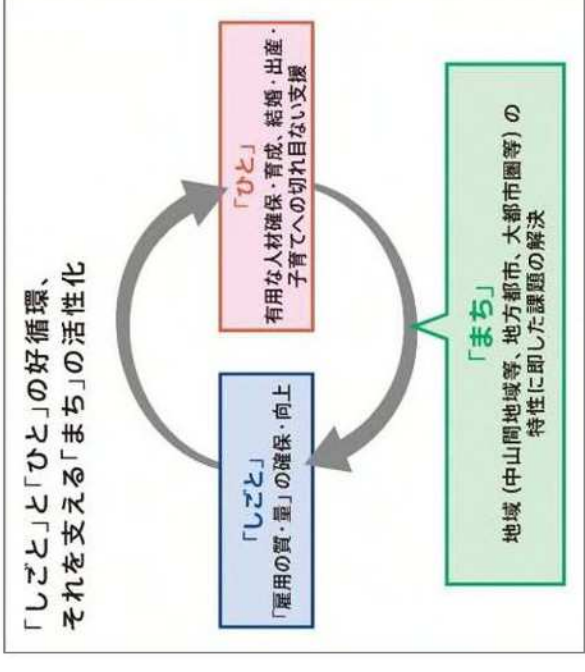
「しごと」と「ひと」の好循環、
それを支える「まち」の活性化

「ひと」
有用な人材確保・育成、結婚・出産・子育てへの切れ目ない支援

「しごと」
「雇用の質・量」の確保・向上

「まち」
地域（中山間地域等、地方都市、大都市圏等）の特性に即した課題の解決